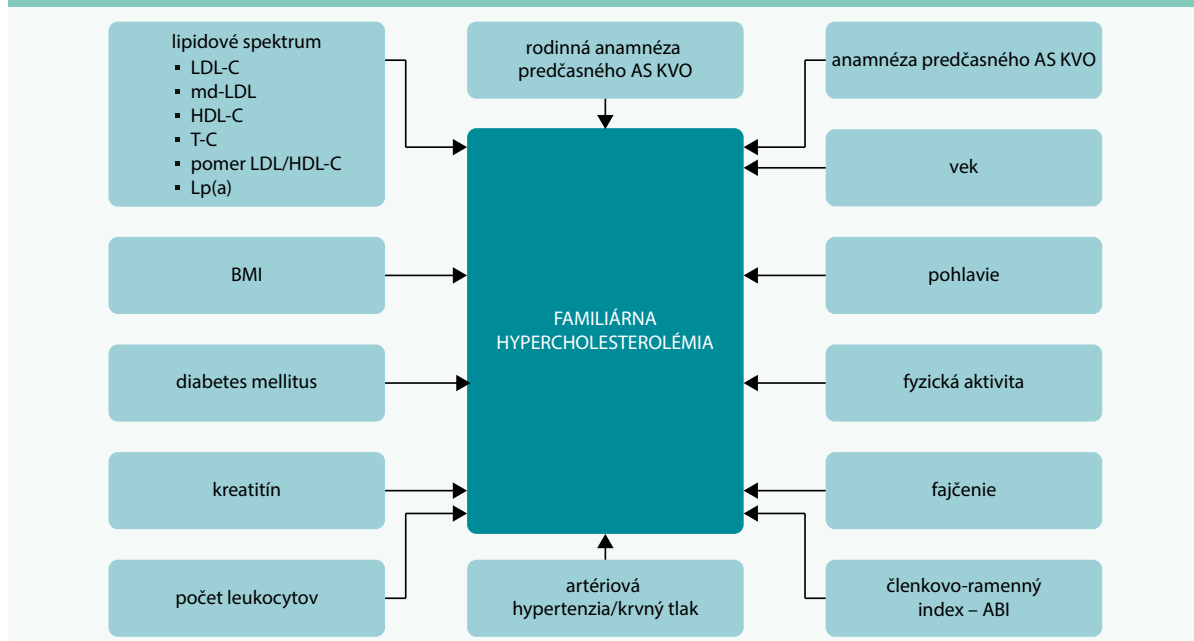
lipidové spektrum
- LDL-C
- md-LDL
- HDL-C
- T-C
- pomer LDL/HDL-C
- Lp(a)

rodinná anamnéza predčasného AS KVO

anamnéza predčasného AS KVO

vek

BMI

FAMILIÁRNA HYPERCHOLESTEROLÉMIA

pohlavie

diabetes mellitus

fyzická aktivita

kreatitín

fajčenie

počet leukocytov

artériová hypertenzia/krvný tlak

členkovo-ramenný index – ABI